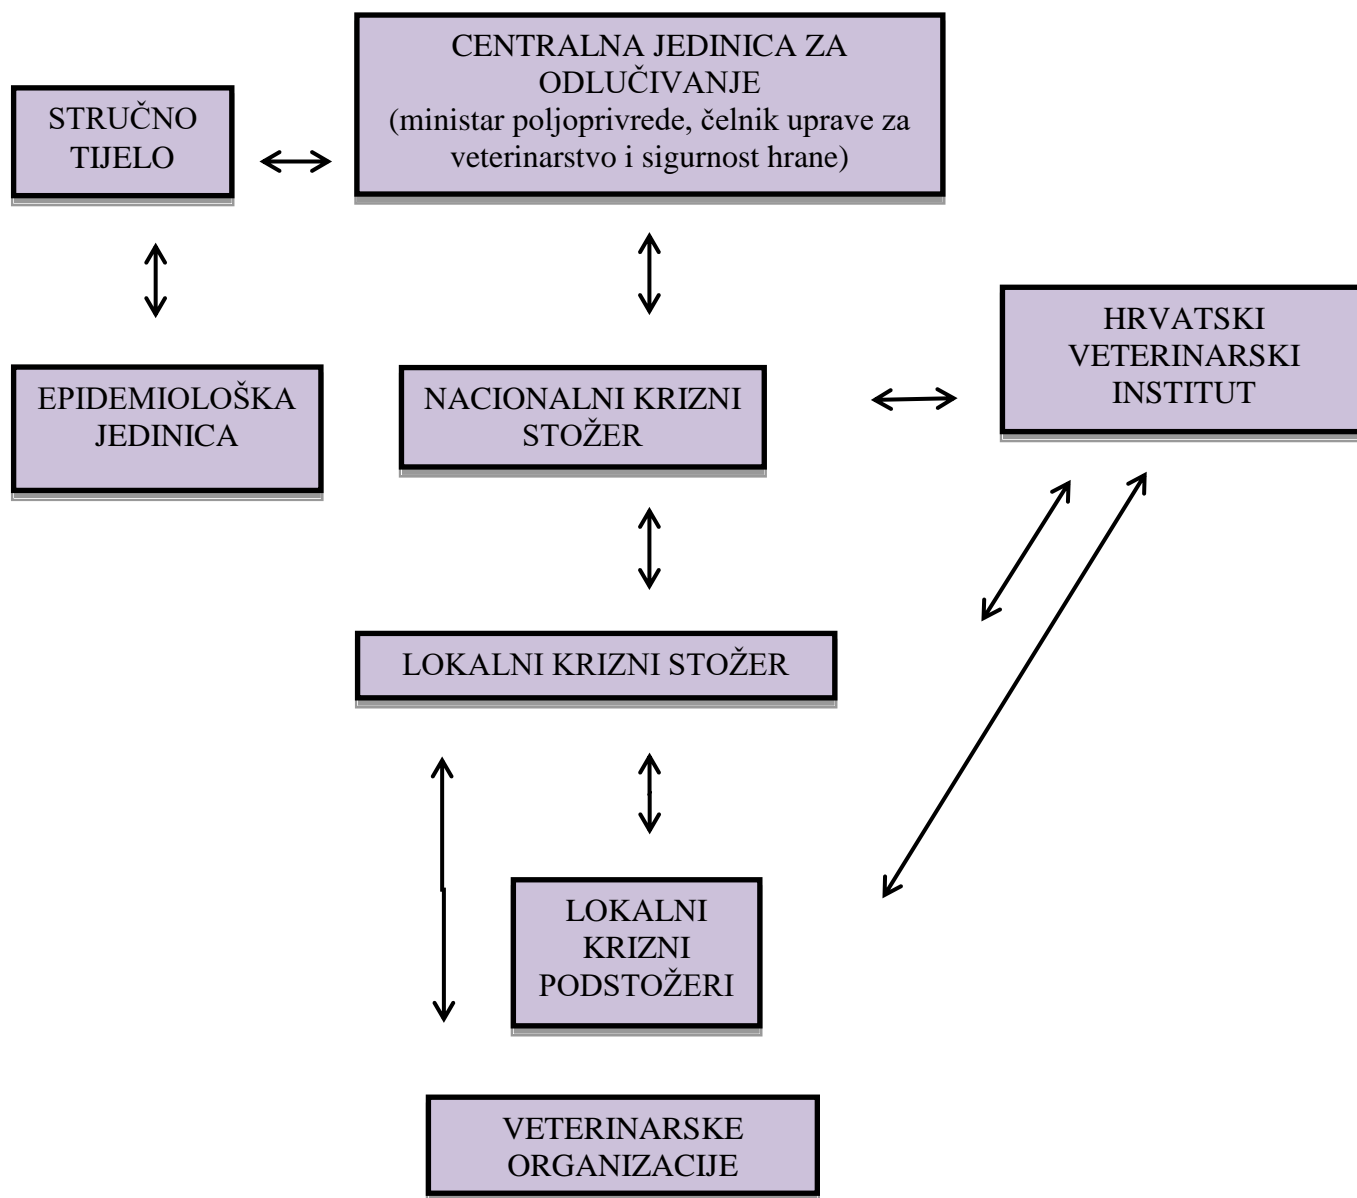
STRUČNO TIJELO

CENTRALNA JEDINICA ZA ODLUČIVANJE
(ministar poljoprivrede, čelnik uprave za veterinarstvo i sigurnost hrane)

EPIDEMIOLOŠKA JEDINICA

NACIONALNI KRIZNI STOŽER

HRVATSKI VETERINARSKI INSTITUT

LOKALNI KRIZNI STOŽER

LOKALNI KRIZNI PODSTOŽERI

VETERINARSKE ORGANIZACIJE